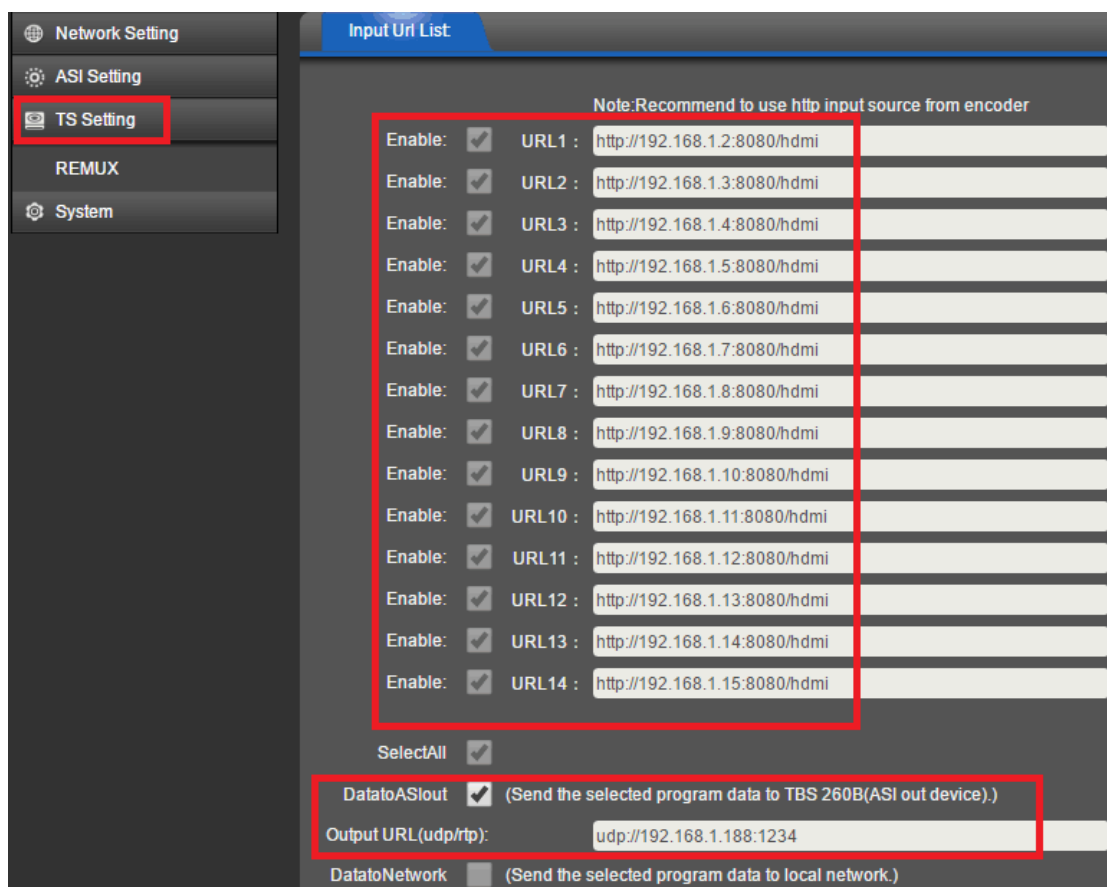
Network Setting
ASI Setting
TS Setting
REMUX
System

Input Url List:

Note:Recommend to use http input source from encoder

| | | | |
|---|---|---|---|
| Enable: | URL1 : | http://192.168.1.2:8080/hdmi |
| Enable: | URL2 : | http://192.168.1.3:8080/hdmi |
| Enable: | URL3 : | http://192.168.1.4:8080/hdmi |
| Enable: | URL4 : | http://192.168.1.5:8080/hdmi |
| Enable: | URL5 : | http://192.168.1.6:8080/hdmi |
| Enable: | URL6 : | http://192.168.1.7:8080/hdmi |
| Enable: | URL7 : | http://192.168.1.8:8080/hdmi |
| Enable: | URL8 : | http://192.168.1.9:8080/hdmi |
| Enable: | URL9 : | http://192.168.1.10:8080/hdmi |
| Enable: | URL10 : | http://192.168.1.11:8080/hdmi |
| Enable: | URL11 : | http://192.168.1.12:8080/hdmi |
| Enable: | URL12 : | http://192.168.1.13:8080/hdmi |
| Enable: | URL13 : | http://192.168.1.14:8080/hdmi |
| Enable: | URL14 : | http://192.168.1.15:8080/hdmi |

SelectAll

DatatoASIout (Send the selected program data to TBS 260B(ASI out device).)

Output URL(udp/rtp): udp://192.168.1.188:1234

DatatoNetwork (Send the selected program data to local network.)